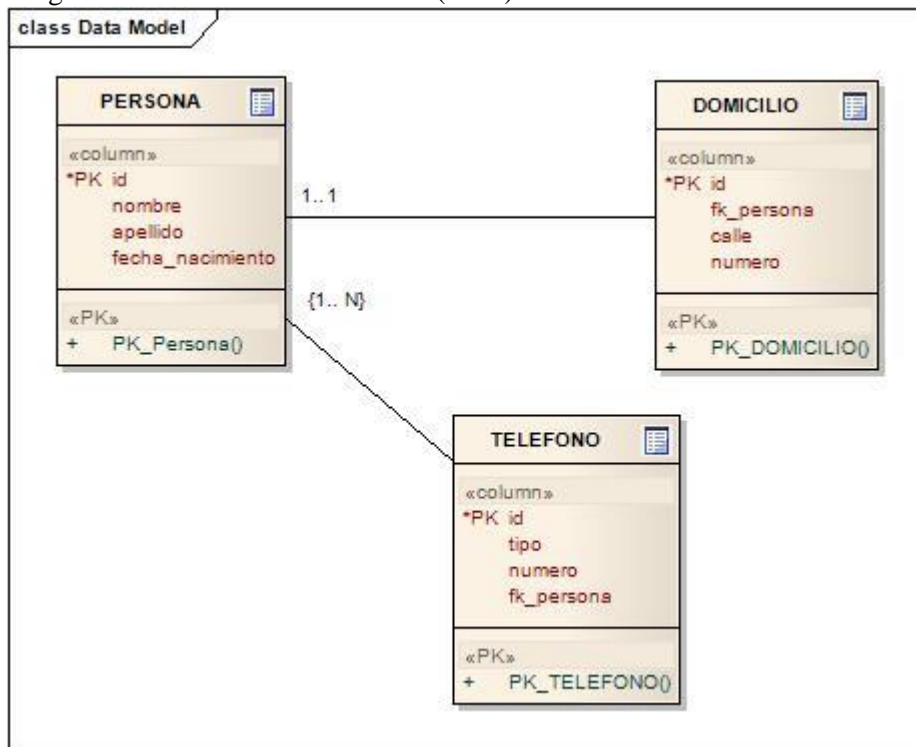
class Data Model

PERSONA

«column»
*PK id
nombre
apellido
fecha_nacimiento

«PK»
+ PK_Persona()

1.. 1

{1.. N}

DOMICILIO

«column»
*PK id
fk_persona
calle
numero

«PK»
+ PK_DOMICILIO()

TELEFONO

«column»
*PK id
tipo
numero
fk_persona

«PK»
+ PK_TELEFONO()